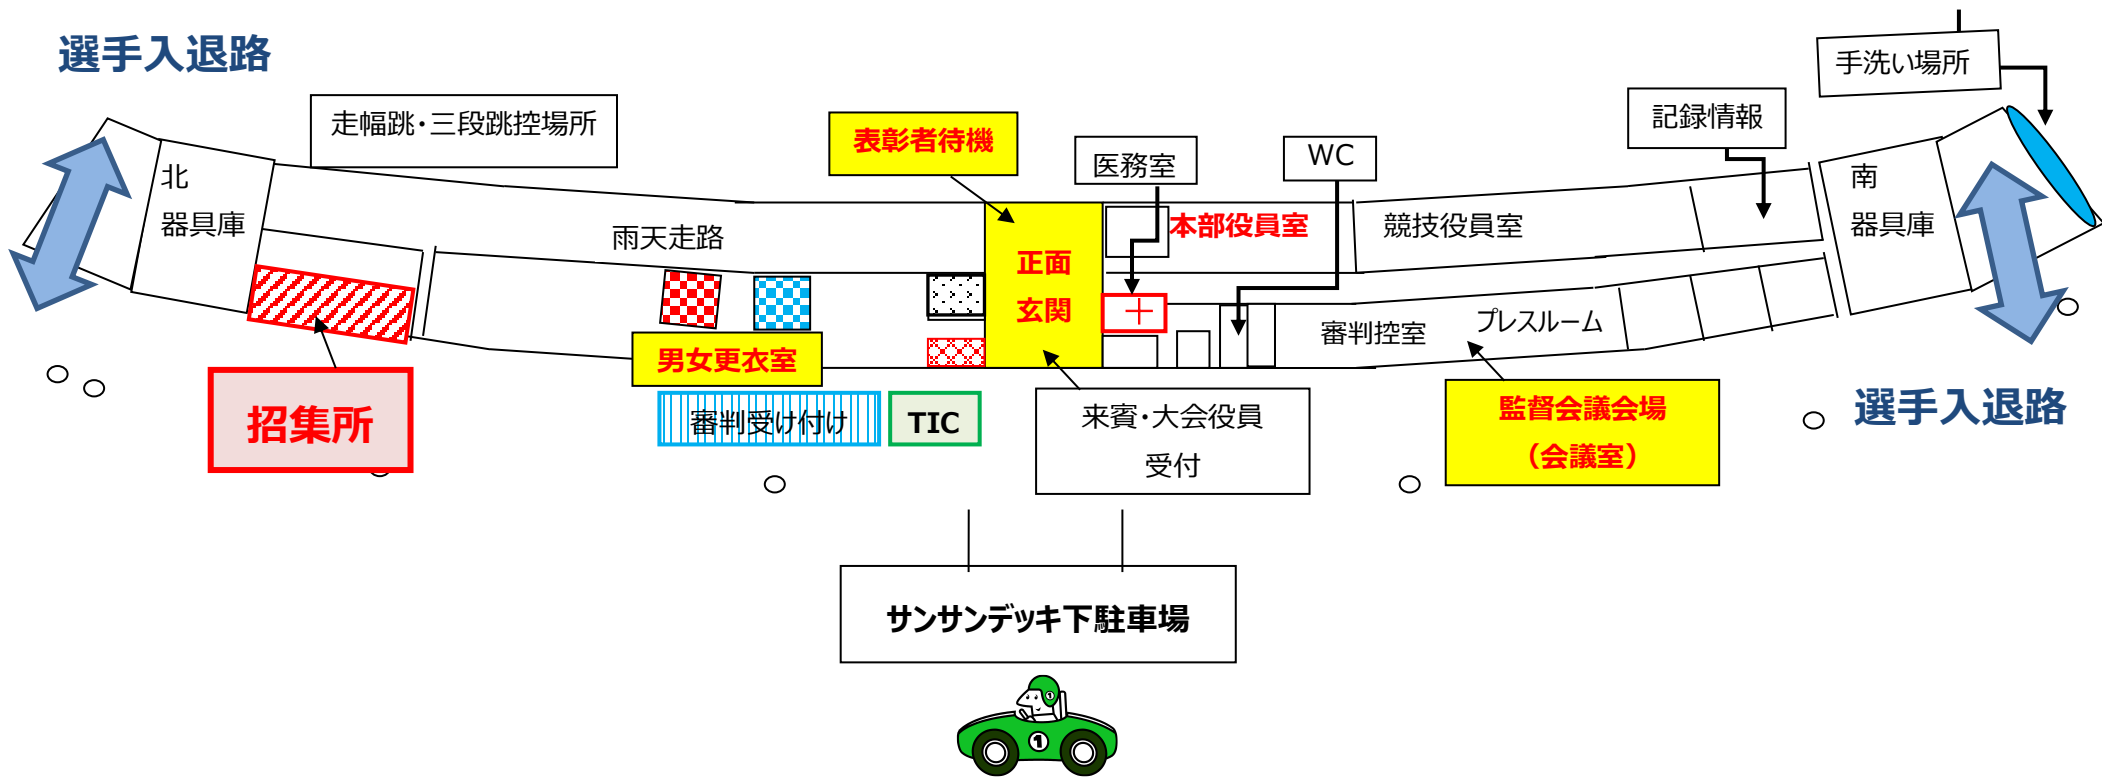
選手入退路

走幅跳・三段跳控場所

表彰者待機

医務室

WC

記録情報

手洗い場所

北
器具庫

雨天走路

正面
玄関

本部役員室

競技役員室

南
器具庫

審判控室

プレスルーム

男女更衣室

招集所

審判受け付け

TIC

来賓・大会役員
受付

監督会議会場
（会議室）

選手入退路

サンサンデッキ下駐車場